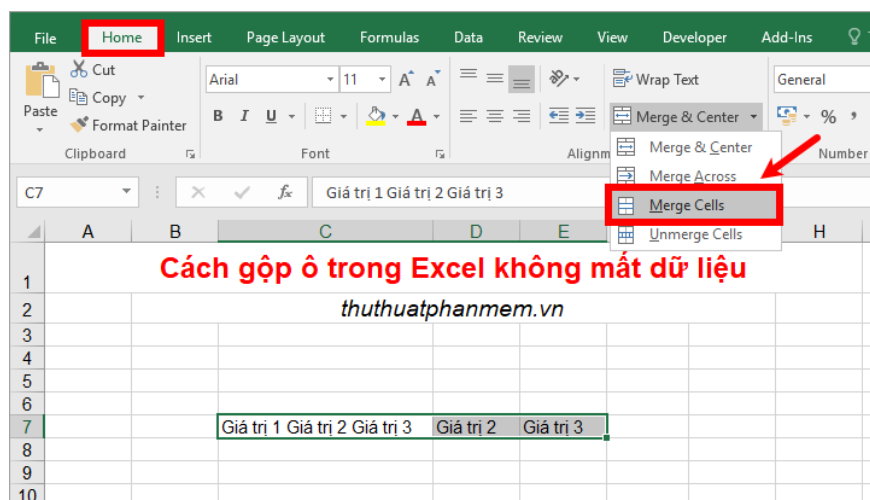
File Home Insert Page Layout Formulas Data Review View Developer Add-Ins

Cut
Copy
Paste
Format Painter
Clipboard

Arial 11
B I U
Font

Wrap Text
Merge & Center
Alignm

General
%
Number

Merge & Center
Merge Across
Merge Cells
Unmerge Cells

C7 fx Giá trị 1 Giá trị 2 Giá trị 3

| | A | B | C | D | E | | H |
|---|---|---|---|---|---|---|---|
| 1 | Cách gộp ô trong Excel không mất dữ liệu | | | | | | |
| 2 | thuthuatphanmem.vn | | | | | | |
| 3 | | | | | | | |
| 4 | | | | | | | |
| 5 | | | | | | | |
| 6 | | | | | | | |
| 7 | | | Giá trị 1 Giá trị 2 Giá trị 3 | Giá trị 2 | Giá trị 3 | | |
| 8 | | | | | | | |
| 9 | | | | | | | |
| 10 | | | | | | | |